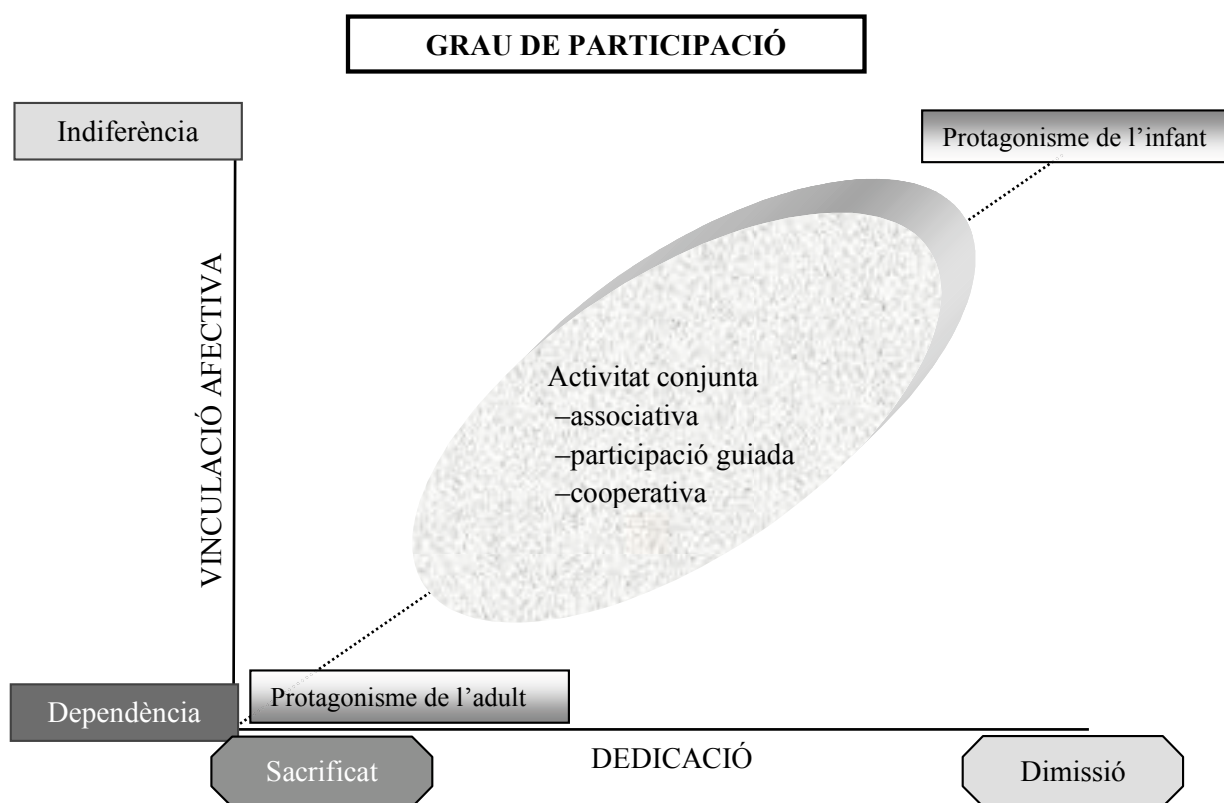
GRAU DE PARTICIPACIÓ

Indiferència

Protagonisme de l'infant

VINCULACIÓ AFECTIVA

Activitat conjunta
–associativa
–participació guiada
–cooperativa

Dependència

Protagonisme de l'adult

Sacrificat

DEDICACIÓ

Dimissió